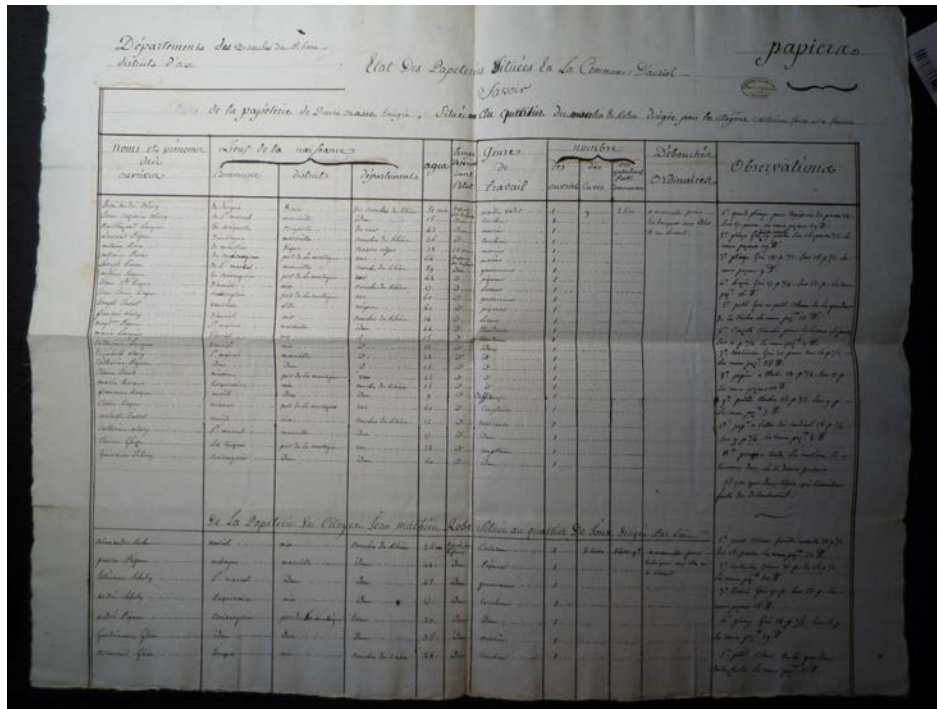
Département des Bouches du Rhône
district d'aix

Etat des Papeteries Situées En La Commune d'auriol
Savoir

papiers

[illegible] de la papeterie de Pierre Masse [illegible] Située au quartier du moulin de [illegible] dirigée par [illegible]

| Noms et prénoms des ouvriers | Lieux de la naissance Commune | districts | départements | âges | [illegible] | genre de travail | nombre des ouvriers | des cuves | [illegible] | Débouchés ordinaires | Observations |
|---|---|---|---|---|---|---|---|---|---|---|---|
| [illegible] | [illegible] | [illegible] | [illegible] | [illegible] | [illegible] | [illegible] | 1 | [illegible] | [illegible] | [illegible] | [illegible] |

De La Papeterie du Citoyen Jean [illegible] Située au quartier de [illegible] dirigée par lui

| Noms et prénoms des ouvriers | Commune | districts | départements | âges | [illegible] | genre de travail | ouvriers | cuves | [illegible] | Débouchés ordinaires | Observations |
|---|---|---|---|---|---|---|---|---|---|---|---|
| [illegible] | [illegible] | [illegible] | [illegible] | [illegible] | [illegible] | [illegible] | 1 | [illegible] | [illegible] | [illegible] | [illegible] |